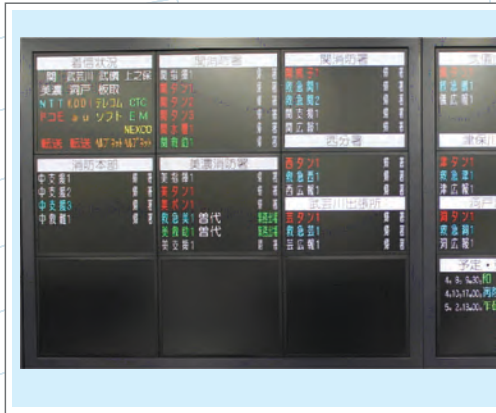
着信状況
関 武芸川 武儀 上之保
美濃 消戸 板取
NTT KDDI テレコム CTC
ドコモ au ソフト EM
NEXCO
転送 転送

関消防署
関指揮1
関タンク1
関タンク2
関タンク3
関本部1
関救急1

関消防署
関梯子1
関救急1
関救急2
関支援1
関広報1

西分署
西タンク1
救急西1
西広報1

消防本部
中央指1
中央指2
中央指3
中救指1

美濃消防署
美指揮1
美タンク1
美ポンプ1
救急美1 曽代
美救急1 曽代
美支援1

武芸川出張所
武タンク1
救急武1
武広報1

津保川
津タンク1
救急津1
津広報1

予定・
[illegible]